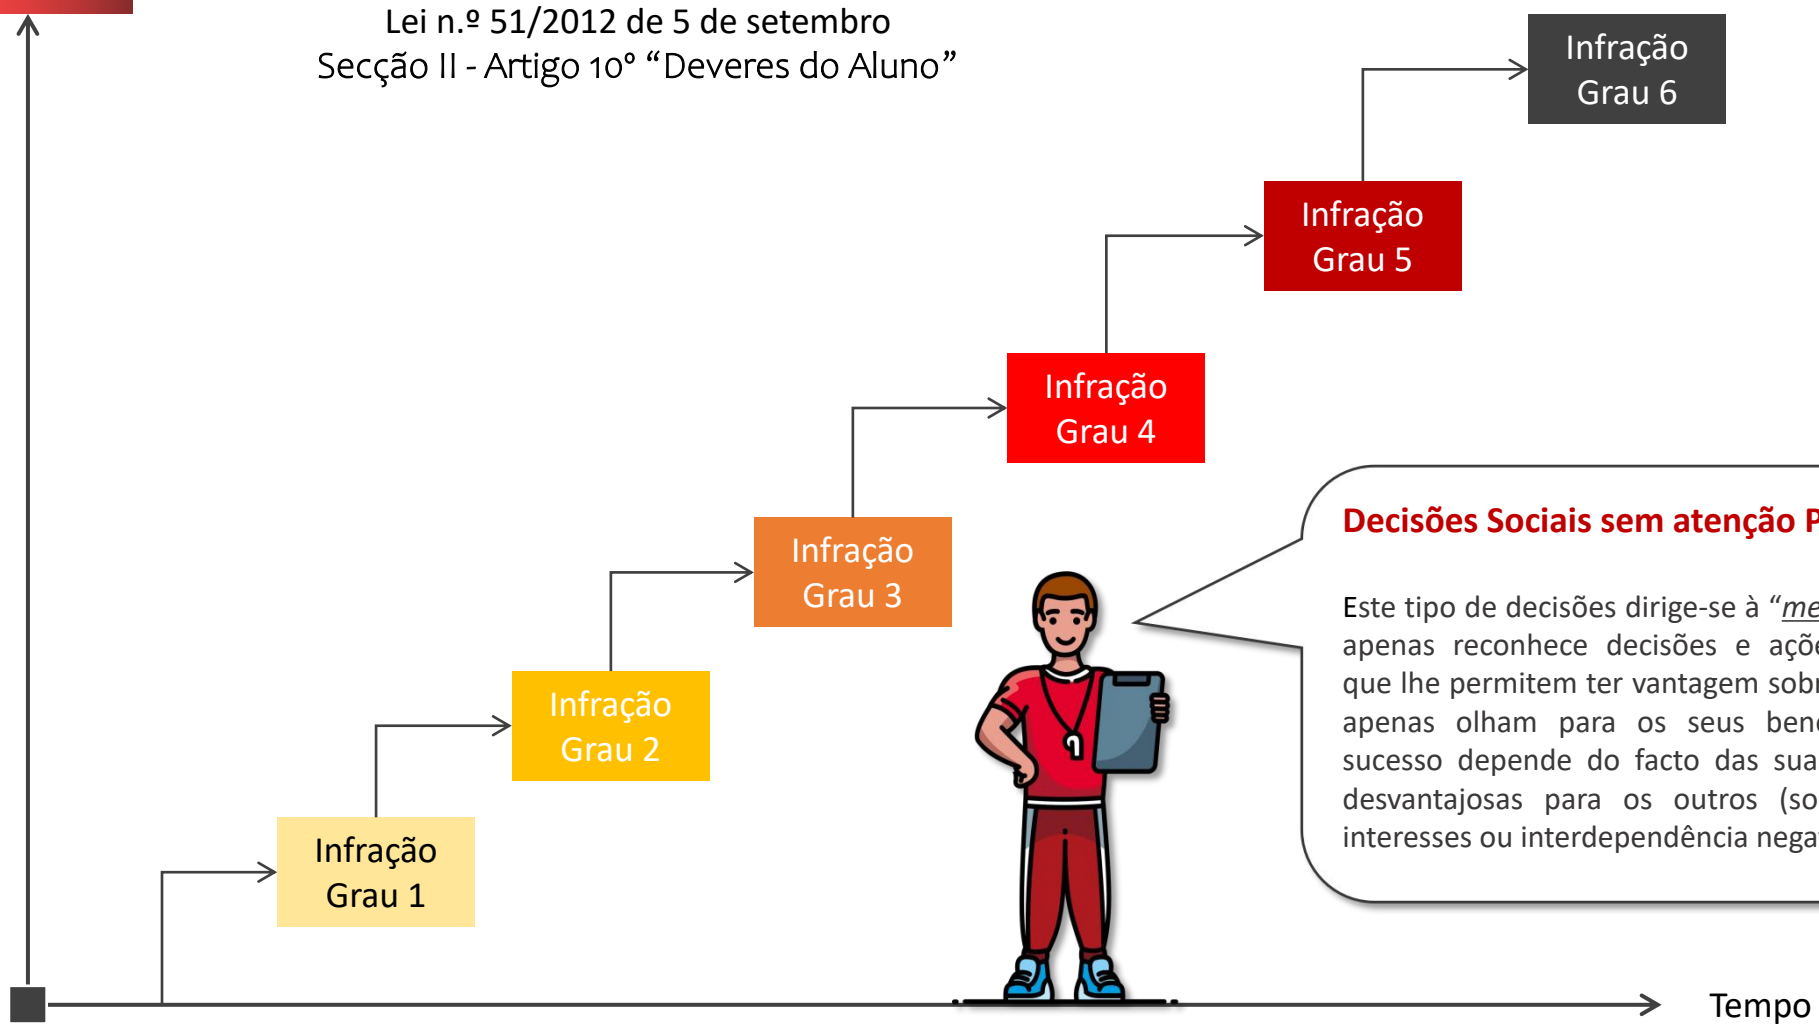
Lei n.º 51/2012 de 5 de setembro
Secção II - Artigo 10º “Deveres do Aluno”

Infração Grau 6

Infração Grau 5

Infração Grau 4

Infração Grau 3

Infração Grau 2

Infração Grau 1

Decisões Sociais sem atenção P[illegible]

Este tipo de decisões dirige-se à “me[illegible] apenas reconhece decisões e açõ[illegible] que lhe permitem ter vantagem sob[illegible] apenas olham para os seus ben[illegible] sucesso depende do facto das sua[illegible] desvantajosas para os outros (so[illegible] interesses ou interdependência nega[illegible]

Tempo